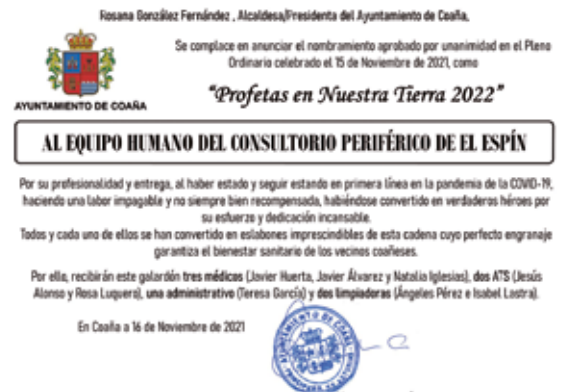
Rosana González Fernández , Alcaldesa/Presidenta del Ayuntamiento de Coaña,

AYUNTAMIENTO DE COAÑA

Se complace en anunciar el nombramiento aprobado por unanimidad en el Pleno Ordinario celebrado el 15 de Noviembre de 2021, como

"Profetas en Nuestra Tierra 2022"

AL EQUIPO HUMANO DEL CONSULTORIO PERIFÉRICO DE EL ESPÍN

Por su profesionalidad y entrega, al haber estado y seguir estando en primera línea en la pandemia de la COVID-19, haciendo una labor impagable y no siempre bien recompensada, habiéndose convertido en verdaderos héroes por su esfuerzo y dedicación incansable.
Todos y cada uno de ellos se han convertido en eslabones imprescindibles de esta cadena cuyo perfecto engranaje garantiza el bienestar sanitario de los vecinos coañeses.

Por ello, recibirán este galardón tres médicos (Javier Huerta, Javier Álvarez y Natalia Iglesias), dos ATS (Jesús Alonso y Rosa Luquero), una administrativo (Teresa García) y dos limpiadoras (Ángeles Pérez e Isabel Lastra).

En Coaña a 16 de Noviembre de 2021

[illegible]